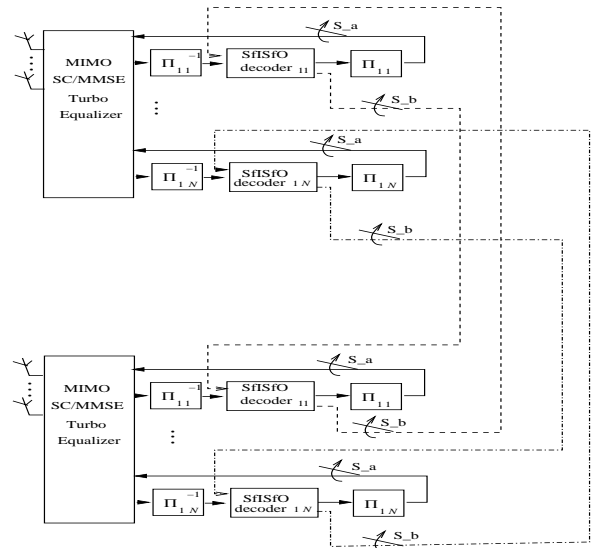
MIMO SC/MMSE Turbo Equalizer

$\Pi_{11}^{-1}$

SfISfO decoder $_{11}$

$\Pi_{11}$

S_a

S_b

$\Pi_{1N}^{-1}$

SfISfO decoder $_{1N}$

$\Pi_{1N}$

S_a

S_b

MIMO SC/MMSE Turbo Equalizer

$\Pi_{11}^{-1}$

SfISfO decoder $_{11}$

$\Pi_{11}$

S_a

S_b

$\Pi_{1N}^{-1}$

SfISfO decoder $_{1N}$

$\Pi_{1N}$

S_a

S_b